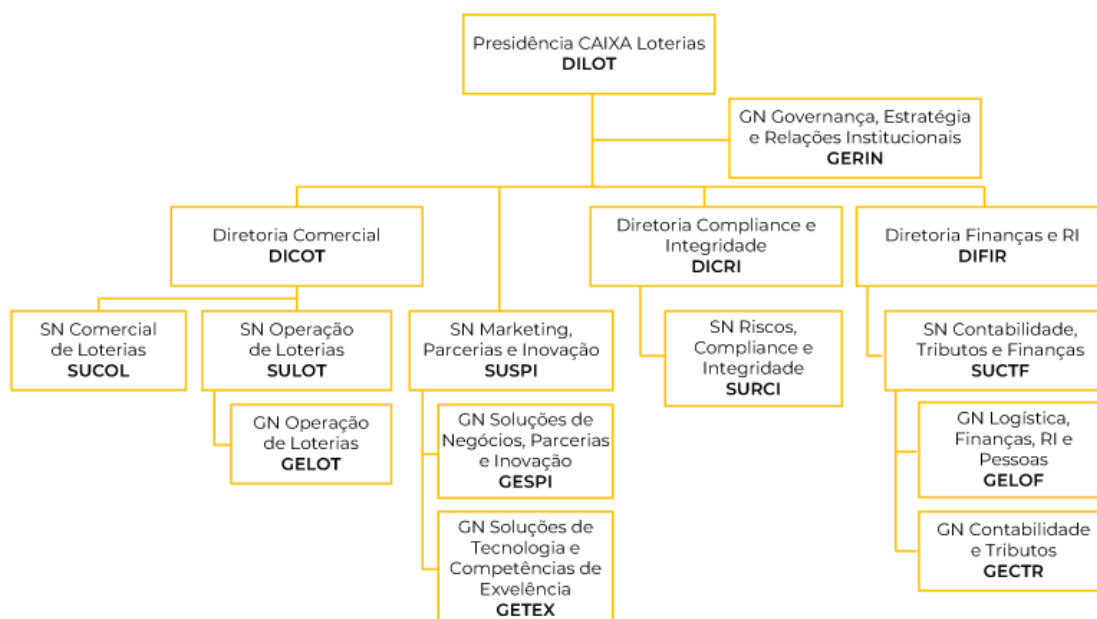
Presidência CAIXA Loterias
**DILOT**

GN Governança, Estratégia e Relações Institucionais
**GERIN**

Diretoria Comercial
**DICOT**

Diretoria Compliance e Integridade
**DICRI**

Diretoria Finanças e RI
**DIFIR**

SN Comercial de Loterias
**SUCOL**

SN Operação de Loterias
**SULOT**

GN Operação de Loterias
**GELOT**

SN Marketing, Parcerias e Inovação
**SUSPI**

GN Soluções de Negócios, Parcerias e Inovação
**GESPI**

GN Soluções de Tecnologia e Competências de Exvelência
**GETEX**

SN Riscos, Compliance e Integridade
**SURCI**

SN Contabilidade, Tributos e Finanças
**SUCTF**

GN Logística, Finanças, RI e Pessoas
**GELOF**

GN Contabilidade e Tributos
**GECTR**